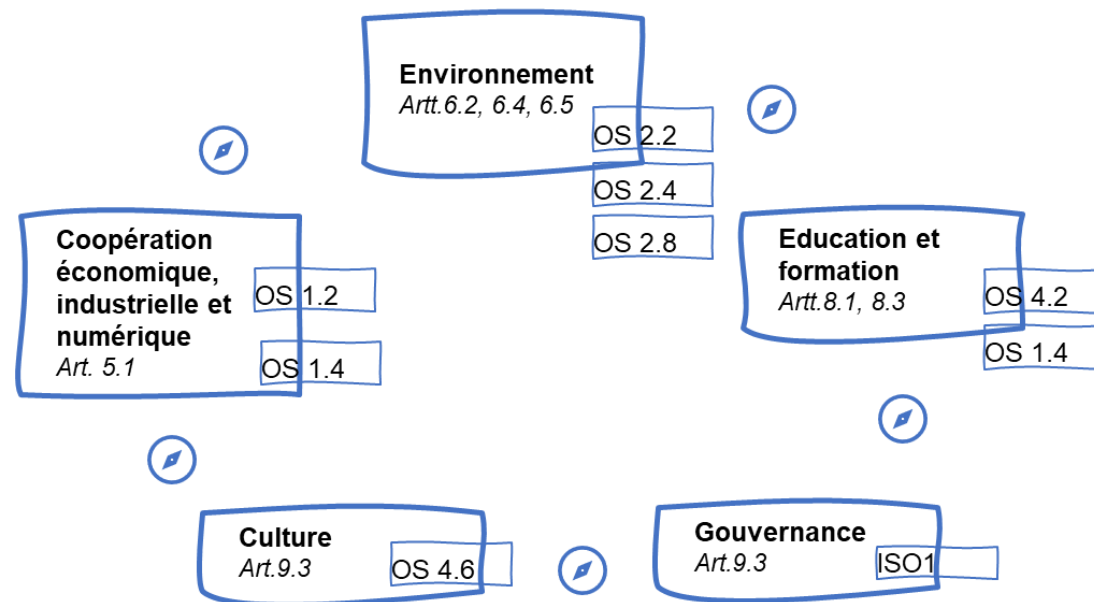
Environnement
*Artt.6.2, 6.4, 6.5*

OS 2.2

OS 2.4

OS 2.8

Coopération économique, industrielle et numérique
*Art. 5.1*

OS 1.2

OS 1.4

Education et formation
*Artt.8.1, 8.3*

OS 4.2

OS 1.4

Culture
*Art.9.3*

OS 4.6

Gouvernance
*Art.9.3*

ISO1